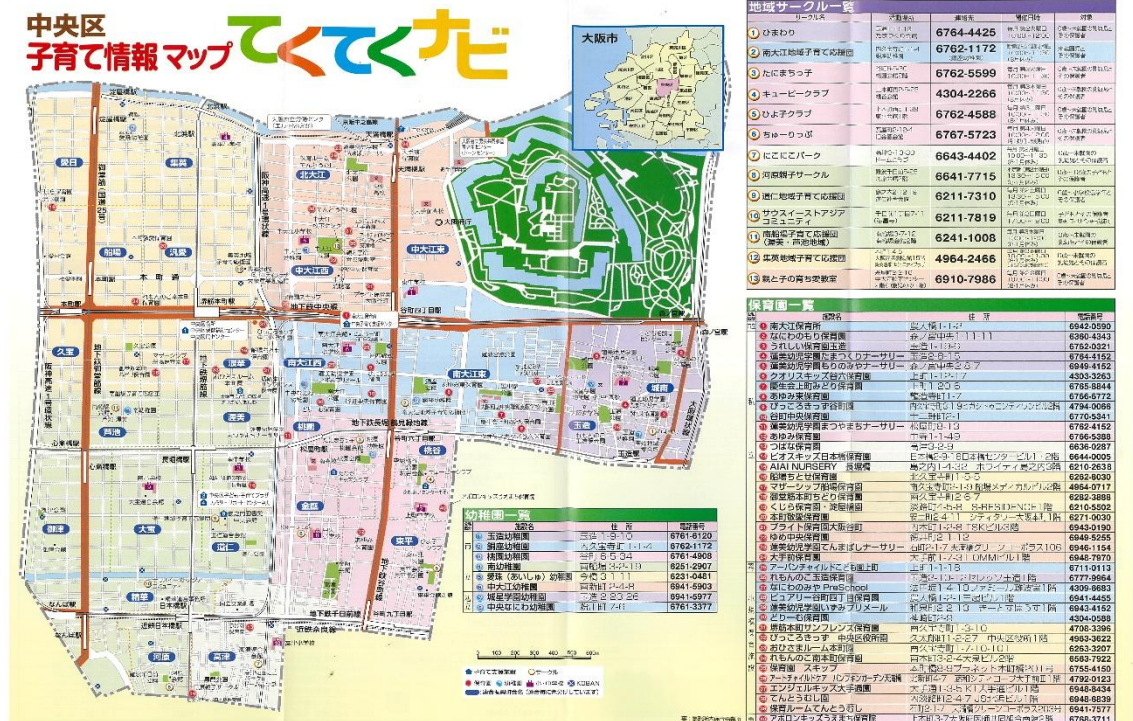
中央区
子育て情報マップ てくてくナビ

大阪市

地域サークル一覧

| | サークル名 | 電話番号 |
|---|---|---|
| 1 | ひまわり | 6764-4425 |
| 2 | 南大江地域子育て応援団 | 6762-1172 |
| 3 | たにまちっ子 | 6762-5599 |
| 4 | キューピークラブ | 4304-2266 |
| 5 | ひよ子クラブ | 6762-4588 |
| 6 | ちゅーりっぷ | 6767-5723 |
| 7 | にこにこパーク | 6643-4402 |
| 8 | 河原親子サークル | 6641-7715 |
| 9 | 道仁地域子育て応援団 | 6211-7310 |
| 10 | サウスイーストアジアコミュニティ | 6211-7819 |
| 11 | 南船場子育て応援団(難波・芦池地域) | 6241-1008 |
| 12 | 玉造地域子育て応援団 | 4964-2466 |
| 13 | 親と子の育ち愛教室 | 6910-7986 |

保育園一覧

| | 施設名 | 住所 | 電話番号 |
|---|---|---|---|
| 1 | 南大江保育所 | | 6942-0590 |
| 2 | なにわのもり保育園 | | 6360-4343 |
| 3 | うれしい保育園玉造 | | 6762-0021 |
| 4 | 愛染幼児学園たまつくりナーサリー | | 6764-4152 |
| 5 | 愛染幼児学園ももの木ナーサリー | | 6949-4152 |
| 6 | クオリスキッズ谷六保育園 | | 4303-3287 |
| 7 | 聖佳会上町みどり保育園 | | 6765-8844 |
| 8 | あゆみ東保育園 | | 6766-6772 |
| 9 | びっころきっず谷四 | | 4794-0056 |
| 10 | 谷町中央保育園 | | 6770-5241 |
| 11 | 愛染幼児学園きつやまちナーサリー | | 6762-4152 |
| 12 | あゆみ保育園 | | 6766-5388 |
| 13 | つばさ保育園 | | 6936-0287 |
| 14 | ピオスキッズ日本橋保育園 | | 6644-0005 |
| 15 | AIAI NURSERY 農場橋 | | 6210-2638 |
| 16 | 船場ちどり保育園 | | 6252-8030 |
| 17 | マザーシップ船場保育園 | | 4964-0717 |
| 18 | 御堂筋本町ちどり保育園 | | 6282-3898 |
| 19 | くらら保育園・淀屋橋園 | | 6209-7527 |
| 20 | 本町保育保育園 | | 6271-0030 |
| 21 | ブライト保育園大阪谷町 | | 6943-0190 |
| 22 | ゆめ中央保育園 | | 6949-5255 |
| 23 | 愛染幼児学園なんばしまナーサリー | | 6946-1154 |
| 24 | 大手前保育園 | | 6946-7970 |
| 25 | アーバンチャイルドこども園上町 | | 6711-0113 |
| 26 | れもんのこ玉造保育園 | | 6777-9964 |
| 27 | なにわのみやPreSchool | | 4309-6683 |
| 28 | ピュアリー谷四保育園 | | 6710-3701 |
| 29 | 愛染幼児学園いずみプリメール | | 6943-4152 |
| 30 | どりーむ保育園 | | 4304-0588 |
| 31 | 堺筋本町サンフレンズ保育園 | | 4705-3396 |
| 32 | びっころきっず 中央区役所園 | | 4963-3622 |
| 33 | おひさまルーム本町園 | | 6253-3207 |
| 34 | れもんのこ南本町保育園 | | 6563-7922 |
| 35 | 保育園 スキップ | | 4305-4150 |
| 36 | アートチャイルドケア | | 4792-0123 |
| 37 | エンジェルキッズ大手通園 | | 6948-8434 |
| 38 | てんとうむし園 | | 6949-8839 |
| 39 | 保育ルームてんとう虫 | | 6941-7577 |
| 40 | アポロンキッズ玉造保育園 | | 6768-3711 |

幼稚園一覧

| | 施設名 | 住所 | 電話番号 |
|---|---|---|---|
| 1 | 玉造幼稚園 | | 6761-6120 |
| 2 | 鎖座幼稚園 | | 6762-1172 |
| 3 | 桃園幼稚園 | | 6761-4908 |
| 4 | 南幼稚園 | | 6251-2907 |
| 5 | 愛珠(あいしゅ)幼稚園 | | 6231-0481 |
| 6 | 中大江幼稚園 | | 6941-5903 |
| 7 | 城星学園幼稚園 | | 6941-5977 |
| 8 | 中央なにわ幼稚園 | | 6761-3377 |

北大江 中大江東 中大江西 南大江西 南大江東 玉造 桃園 城南 愛日 集英 船場 汎愛 久宝 芦池 渡辺 大宝 道仁 難波 河原 高津 御堂筋 谷町四丁目駅 本町駅 天満橋駅 長堀橋駅 日本橋駅 なんば駅 谷町六丁目駅 谷町九丁目駅 森ノ宮駅 堺筋本町駅 北浜駅 淀屋橋駅 地下鉄中央線 地下鉄長堀鶴見緑地線